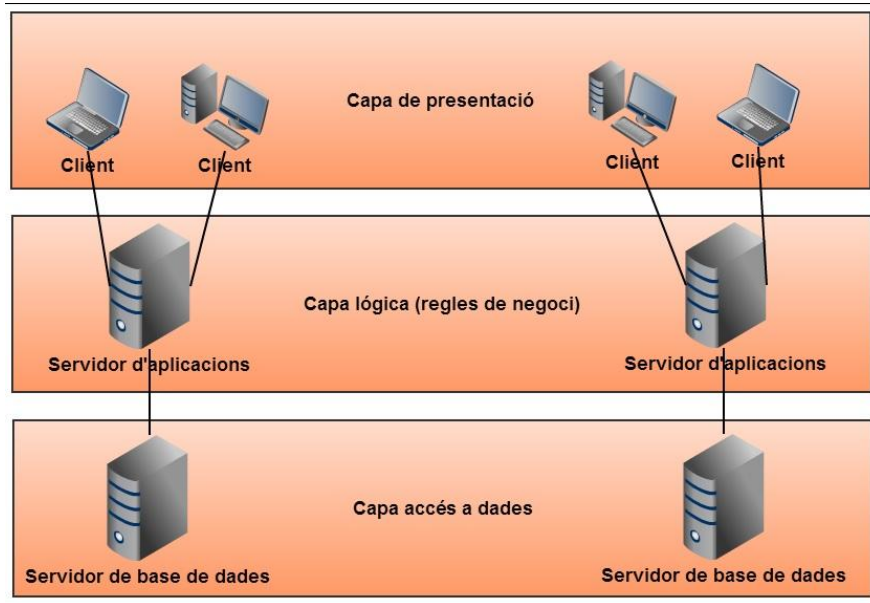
Capa de presentació

Client Client Client Client

Capa lógica (regles de negoci)

Servidor d'aplicacions Servidor d'aplicacions

Capa accés a dades

Servidor de base de dades Servidor de base de dades